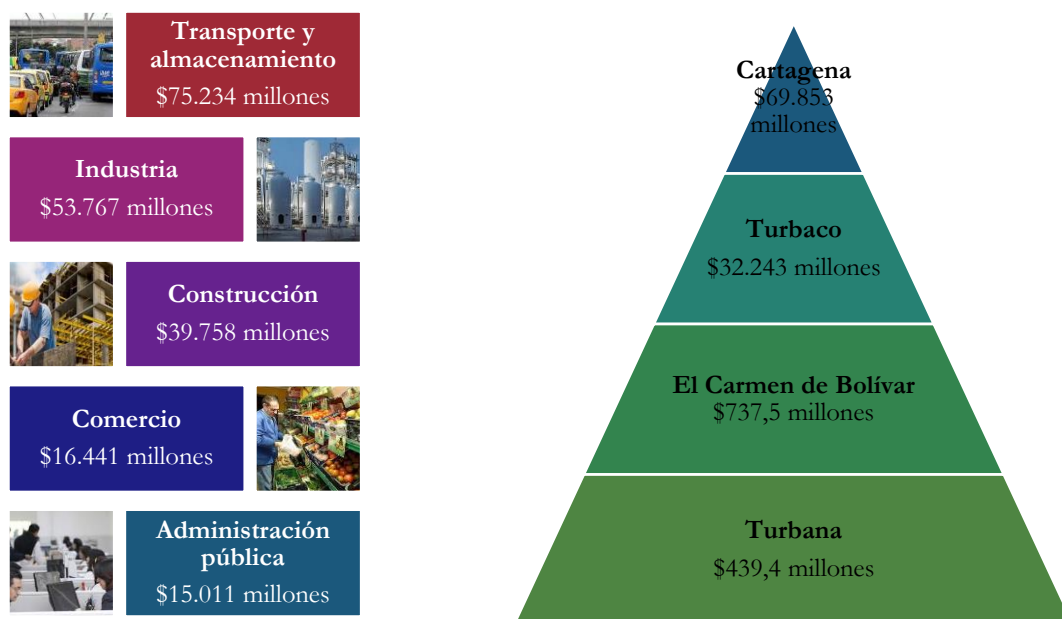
Transporte y almacenamiento
$75.234 millones

Industria
$53.767 millones

Construcción
$39.758 millones

Comercio
$16.441 millones

Administración pública
$15.011 millones

Cartagena
$69.853 millones

Turbaco
$32.243 millones

El Carmen de Bolívar
$737,5 millones

Turbana
$439,4 millones